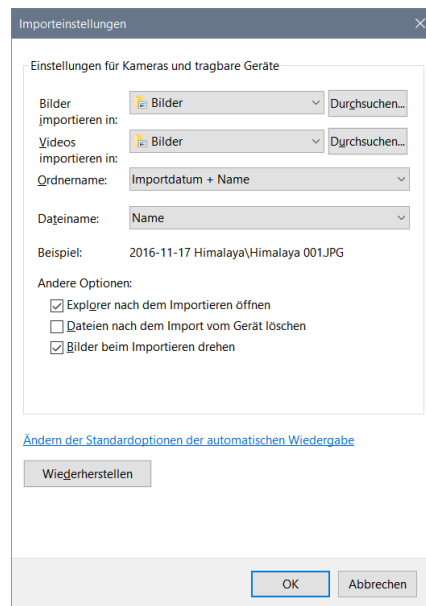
Importeinstellungen

Einstellungen für Kameras und tragbare Geräte

Bilder importieren in: Bilder Durchsuchen...

Videos importieren in: Bilder Durchsuchen...

Ordnername: Importdatum + Name

Dateiname: Name

Beispiel: 2016-11-17 Himalaya\Himalaya 001.JPG

Andere Optionen:

Explorer nach dem Importieren öffnen

Dateien nach dem Import vom Gerät löschen

Bilder beim Importieren drehen

Ändern der Standardoptionen der automatischen Wiedergabe

Wiederherstellen

OK Abbrechen